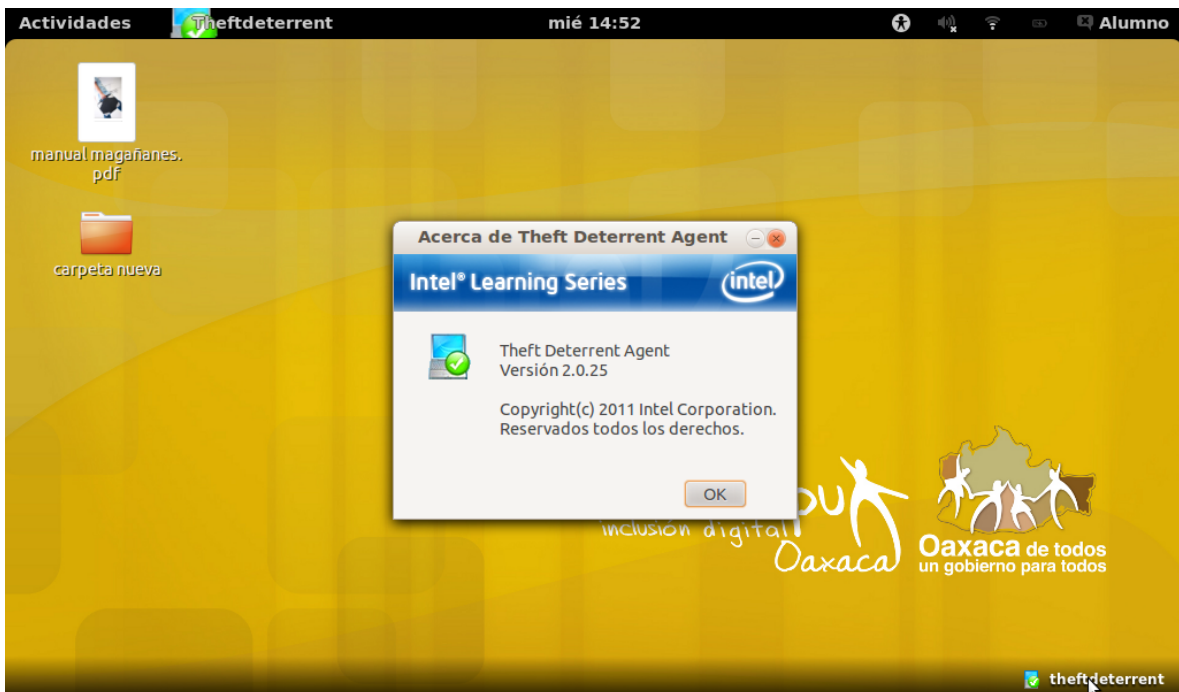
Actividades Theftdeterrent mié 14:52 Alumno

manual magañanes.pdf

carpeta nueva

Acerca de Theft Deterrent Agent

Intel® Learning Series intel

Theft Deterrent Agent
Versión 2.0.25

Copyright(c) 2011 Intel Corporation.
Reservados todos los derechos.

OK

inclusión digital

Oaxaca

Oaxaca de todos
un gobierno para todos

theftdeterrent